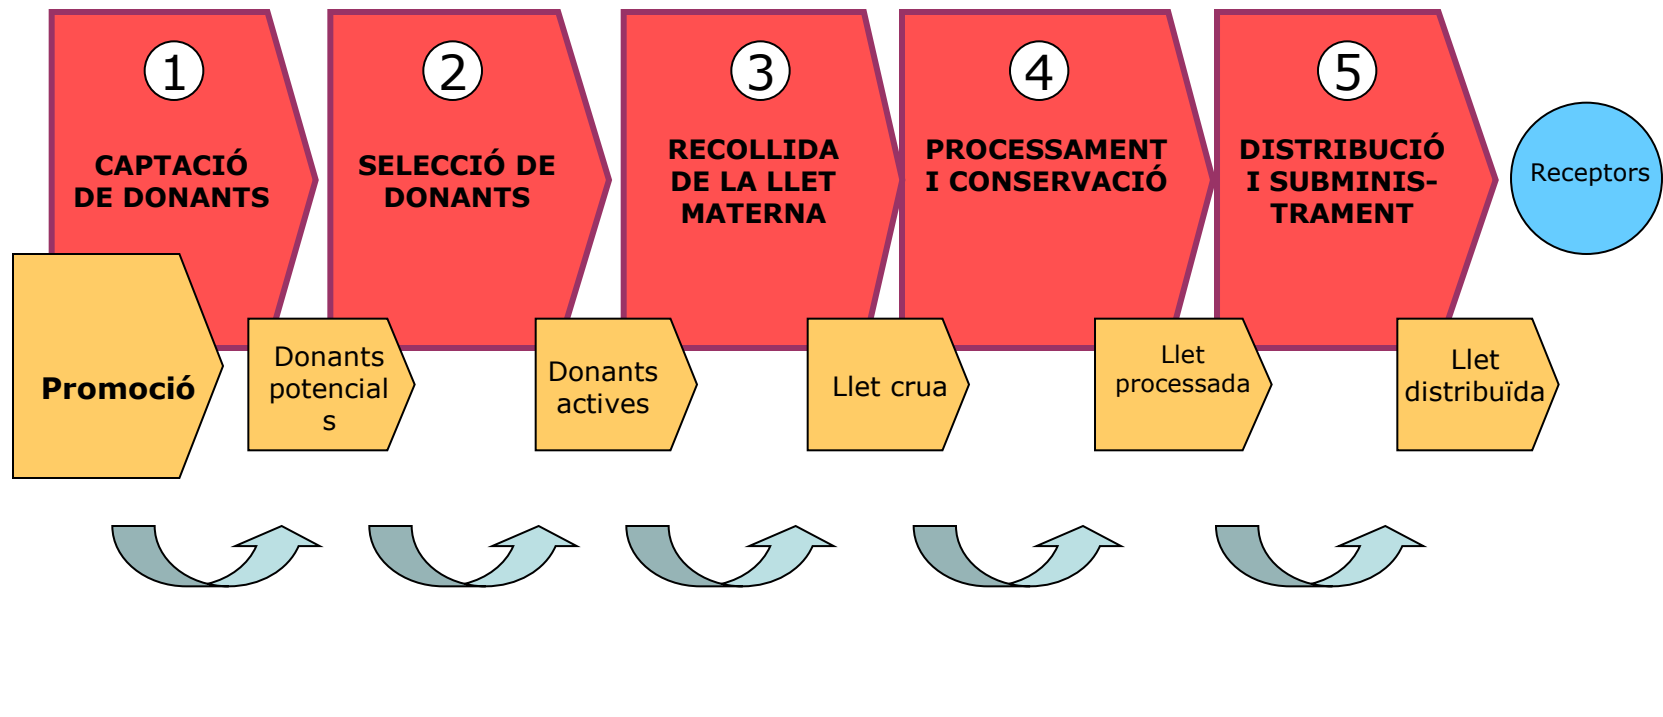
1
CAPTACIÓ DE DONANTS

2
SELECCIÓ DE DONANTS

3
RECOLLIDA DE LA LLET MATERNA

4
PROCESSAMENT I CONSERVACIÓ

5
DISTRIBUCIÓ I SUBMINISTRAMENT

Receptors

Promoció

Donants potencials

Donants actives

Llet crua

Llet processada

Llet distribuïda